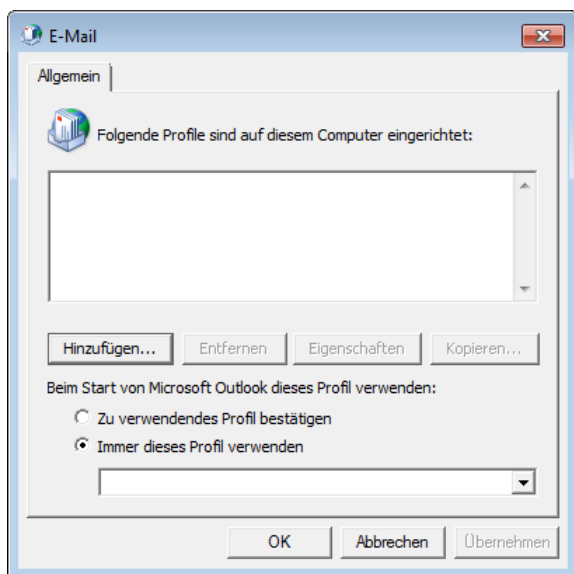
E-Mail

Allgemein

Folgende Profile sind auf diesem Computer eingerichtet:

Hinzufügen... Entfernen Eigenschaften Kopieren...

Beim Start von Microsoft Outlook dieses Profil verwenden:

Zu verwendendes Profil bestätigen

Immer dieses Profil verwenden

OK Abbrechen Übernehmen